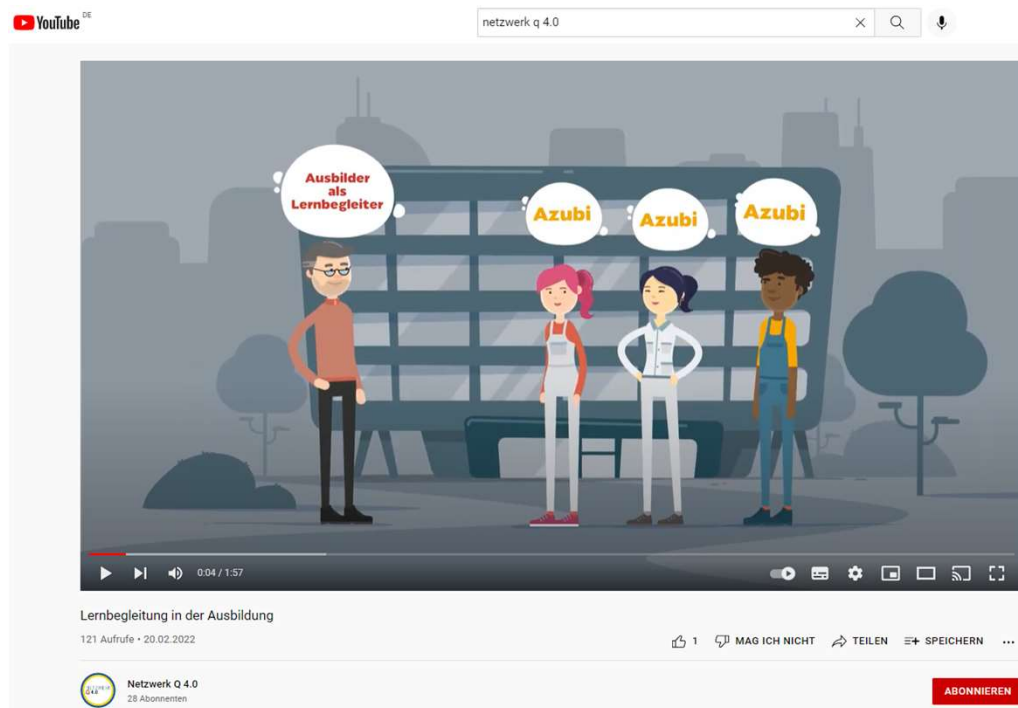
YouTube DE

netzwerk q 4.0

Ausbilder als Lernbegleiter

Azubi

Azubi

Azubi

0:04 / 1:57

Lernbegleitung in der Ausbildung

121 Aufrufe • 20.02.2022

1 MAG ICH NICHT TEILEN SPEICHERN ...

Netzwerk Q 4.0
28 Abonnenten

ABONNIEREN